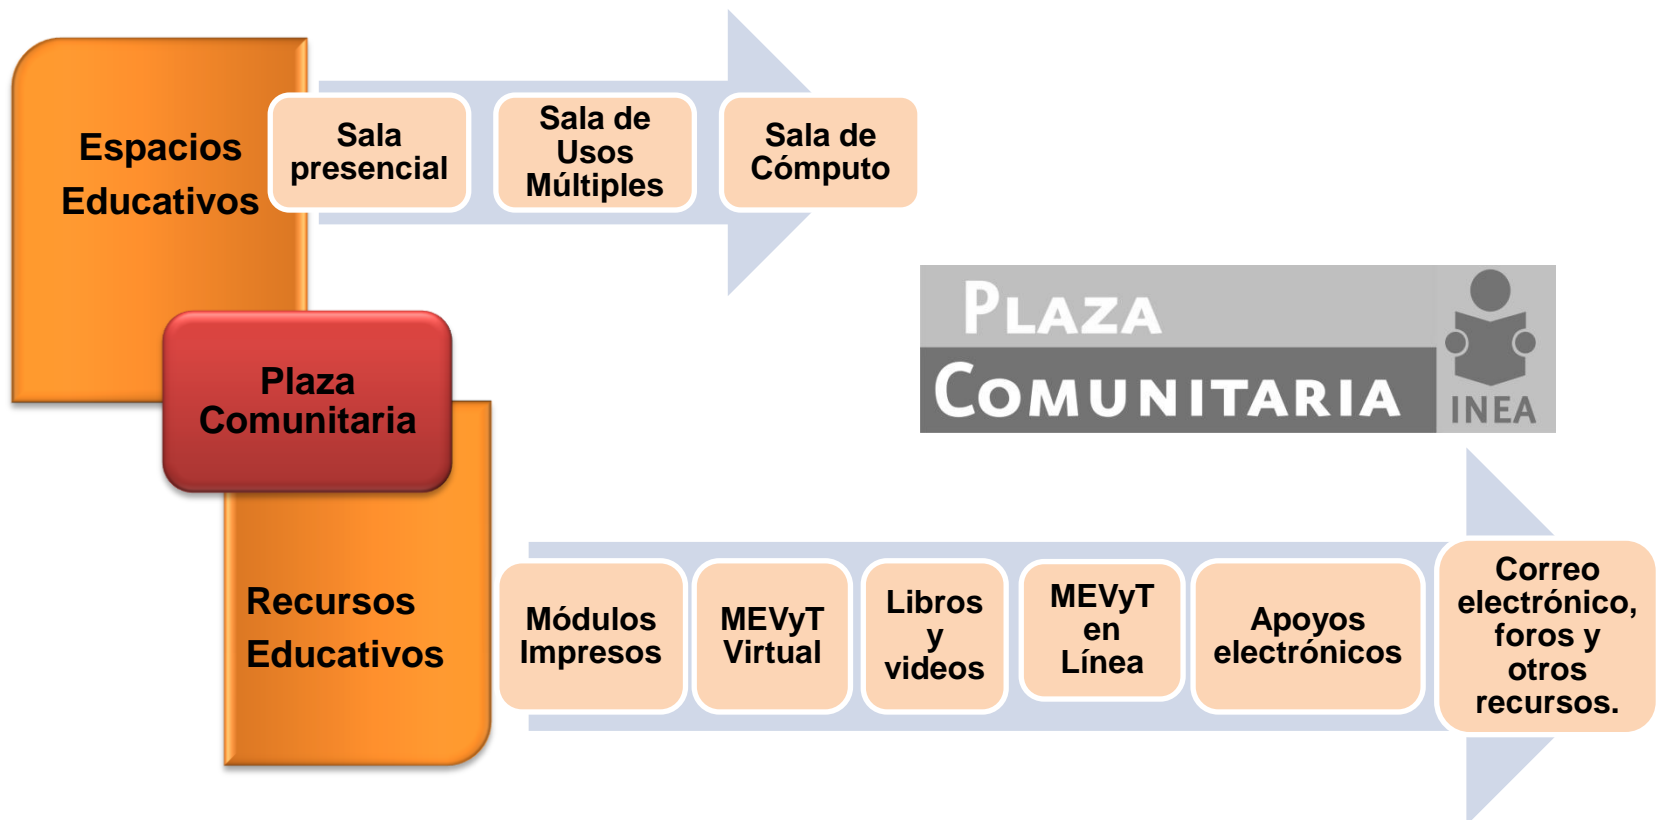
Espacios Educativos

Sala presencial

Sala de Usos Múltiples

Sala de Cómputo

PLAZA COMUNITARIA

INEA

Plaza Comunitaria

Recursos Educativos

Módulos Impresos

MEVyT Virtual

Libros y videos

MEVyT en Línea

Apoyos electrónicos

Correo electrónico, foros y otros recursos.